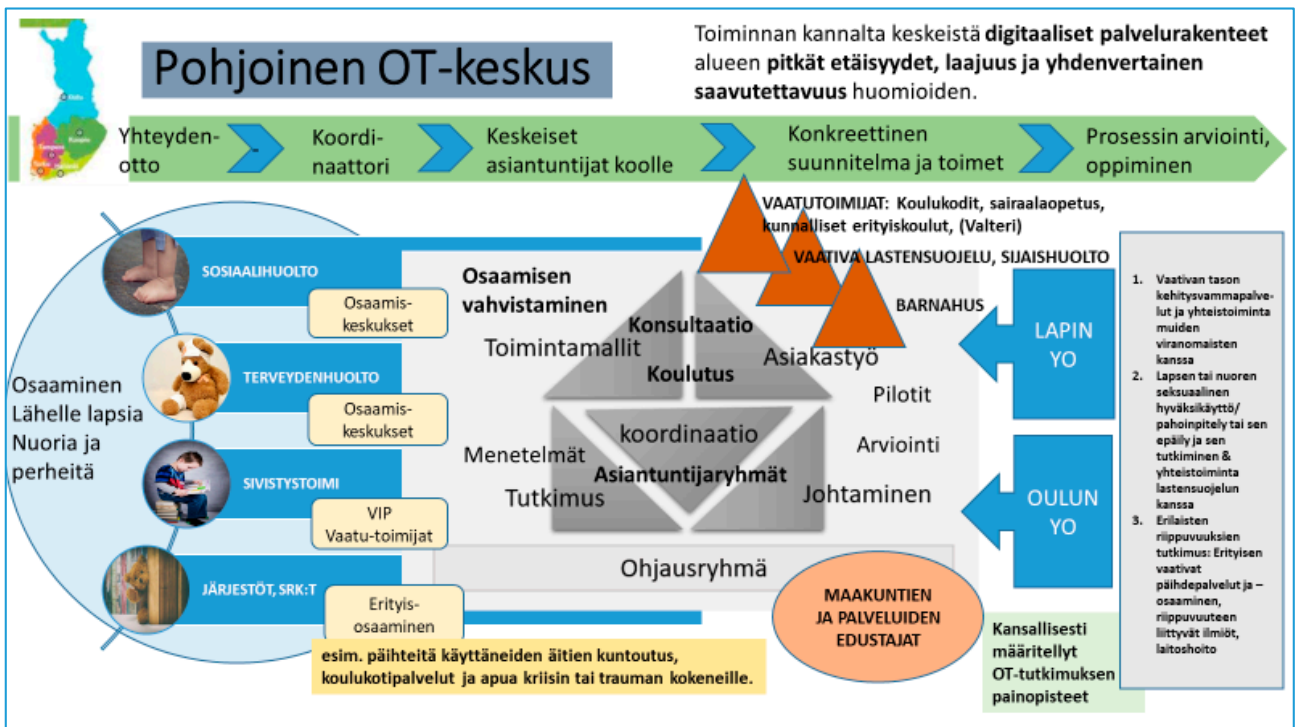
Pohjoinen OT-keskus

Toiminnan kannalta keskeistä **digitaaliset palvelurakenteet** alueen **pitkät etäisyydet, laajuus ja yhdenvertainen saavutettavuus** huomioiden.

Yhteydenotto
Koordinaattori
Keskeiset asiantuntijat koolle
Konkreettinen suunnitelma ja toimet
Prosessin arviointi, oppiminen

VAATUTOIMIJAT: Koulukodit, sairaalaopetus, kunnalliset erityiskoulut, (Valteri)
VAATIVA LASTENSUOJELU, SIJAISHUOLTO
BARNAHUS

SOSIAALIHUOLTO
Osaamiskeskukset
TERVEYDENHUOLTO
Osaamiskeskukset
SIVISTYSTOIMI
VIP
Vaatu-toimijat
JÄRJESTÖT, SRK:T
Erityisosaaminen

Osaaminen Lähelle lapsia Nuoria ja perheitä

Osaamisen vahvistaminen
Konsultaatio
Toimintamallit
Koulutus
Asiakastyö
Pilotit
koordinaatio
Menetelmät
Asiantuntijaryhmät
Arviointi
Tutkimus
Johtaminen
Ohjausryhmä

LAPIN YO
OULUN YO

MAAKUNTIEN JA PALVELUIDEN EDUSTAJAT

esim. päihteitä käyttäneiden äitien kuntoutus, koulukotipalvelut ja apua kriisin tai trauman kokeneille.

Kansallisesti määritellyt OT-tutkimuksen painopisteet

1. Vaativan tason kehitysvammapalvelut ja yhteistoiminta muiden viranomaisten kanssa
2. Lapsen tai nuoren seksuaalinen hyväksikäyttö/ pahoinpitely tai sen epäily ja sen tutkiminen & yhteistoiminta lastensuojelun kanssa
3. Erilaisten riippuvuuksien tutkimus: Erityisen vaativat päihdepalvelut ja – osaaminen, riippuvuuteen liittyvät ilmiöt, laitoshoito